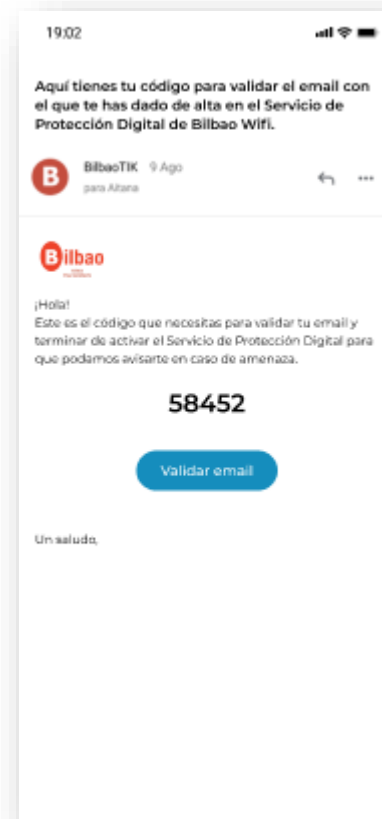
19:02

Aquí tienes tu código para validar el email con el que te has dado de alta en el Servicio de Protección Digital de Bilbao Wifi.

B

BilbaoTIK 9 Ago

para Aitana

Bilbao

¡Hola!
Este es el código que necesitas para validar tu email y terminar de activar el Servicio de Protección Digital para que podamos avisarte en caso de amenaza.

58452

Validar email

Un saludo,